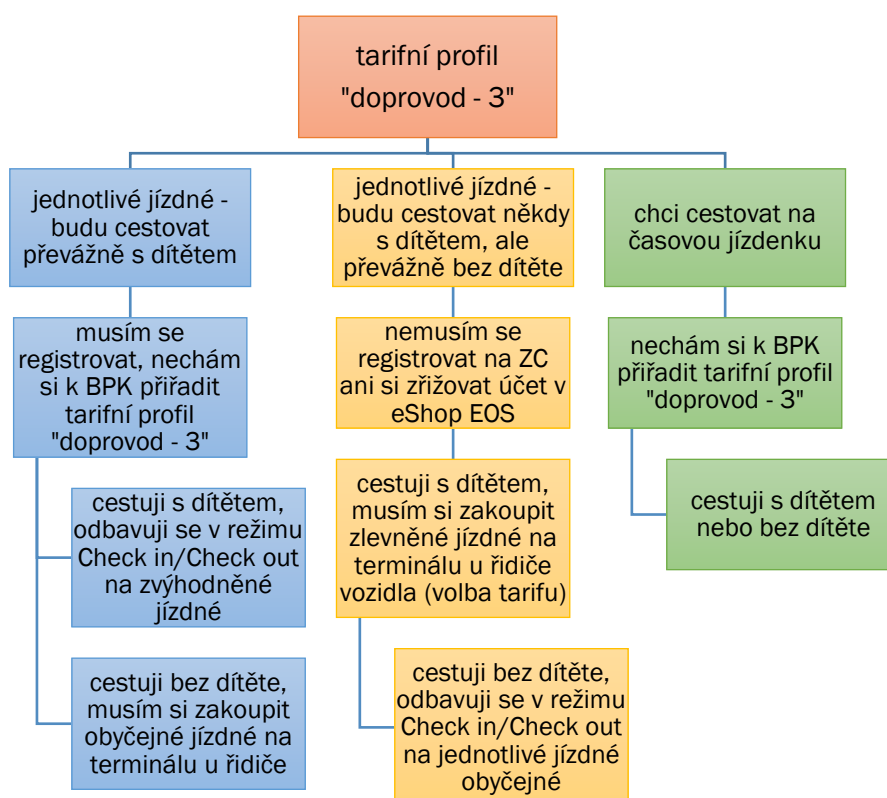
tarifní profil "doprovod - 3"

jednotlivé jízdné - budu cestovat převážně s dítětem

musím se registrovat, nechám si k BPK přiřadit tarifní profil "doprovod - 3"

cestuji s dítětem, odbavuji se v režimu Check in/Check out na zvýhodněné jízdné

cestuji bez dítěte, musím si zakoupit obyčejné jízdné na terminálu u řidiče

jednotlivé jízdné - budu cestovat někdy s dítětem, ale převážně bez dítěte

nemusím se registrovat na ZC ani si zřizovat účet v eShop EOS

cestuji s dítětem, musím si zakoupit zlevněné jízdné na terminálu u řidiče vozidla (volba tarifu)

cestuji bez dítěte, odbavuji se v režimu Check in/Check out na jednotlivé jízdné obyčejné

chci cestovat na časovou jízdenku

nechám si k BPK přiřadit tarifní profil "doprovod - 3"

cestuji s dítětem nebo bez dítěte